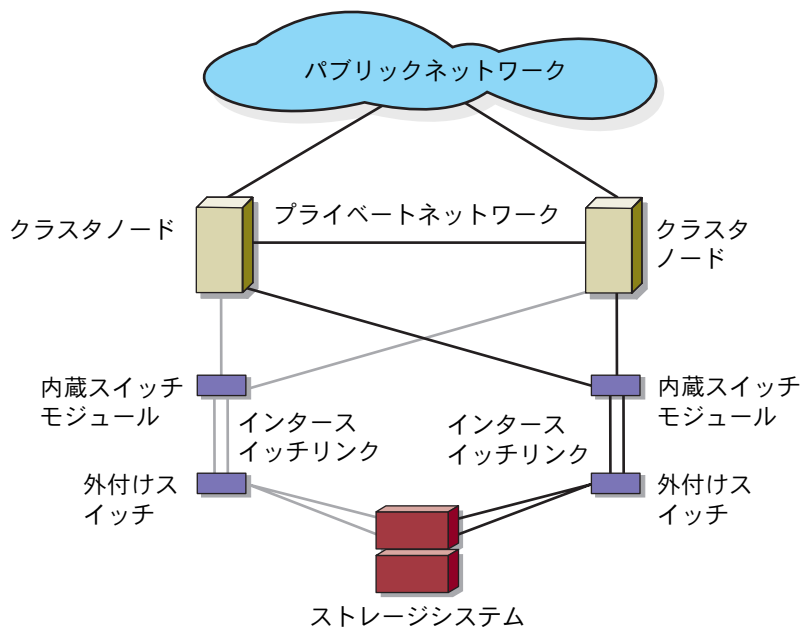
パブリックネットワーク

クラスタノード

プライベートネットワーク

クラスタノード

内蔵スイッチモジュール

インタースイッチリンク

インタースイッチリンク

内蔵スイッチモジュール

外付けスイッチ

外付けスイッチ

ストレージシステム